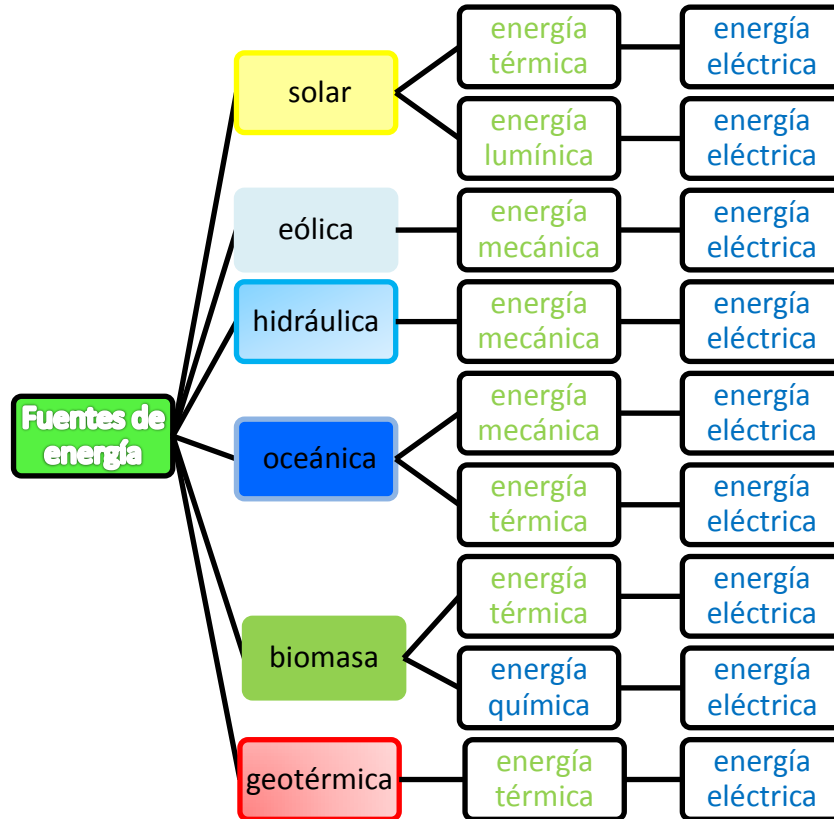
Fuentes de energía

solar
energía térmica
energía eléctrica
energía lumínica
energía eléctrica

eólica
energía mecánica
energía eléctrica

hidráulica
energía mecánica
energía eléctrica

oceánica
energía mecánica
energía eléctrica
energía térmica
energía eléctrica

biomasa
energía térmica
energía eléctrica
energía química
energía eléctrica

geotérmica
energía térmica
energía eléctrica